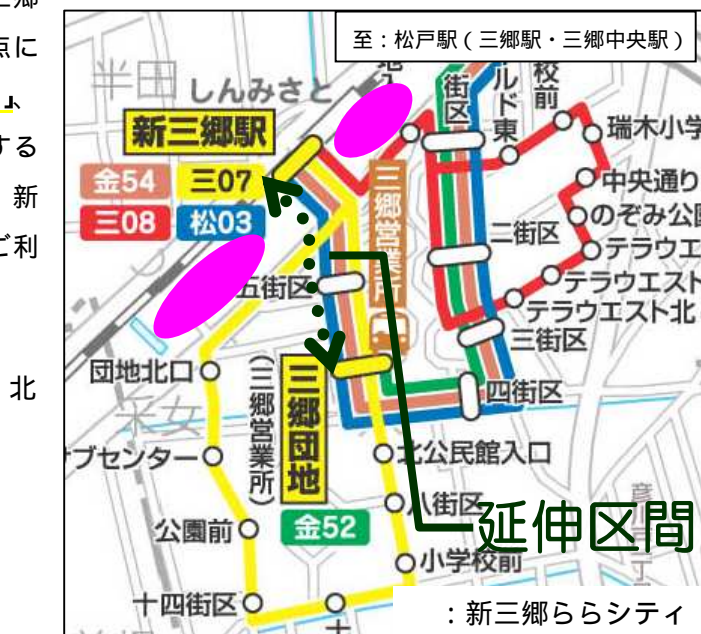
三郷
点に
」、
する
新
ご利
北

至：松戸駅（三郷駅・三郷中央駅）
半田
しんみさと
新三郷駅
金54
三07
三08
松03
北
街区
ルド東
校前
瑞木小学
中央通り
のぞみ公園
テラウエ
テラウエスト
テラウエスト北
二街区
三街区
四街区
三郷営業所
五街区
団地北口
三郷団地
（三郷営業所）
ブセンター
北公民館入口
八街区
小学校前
公園前
金52
十四街区
延伸区間
：新三郷ららシティ